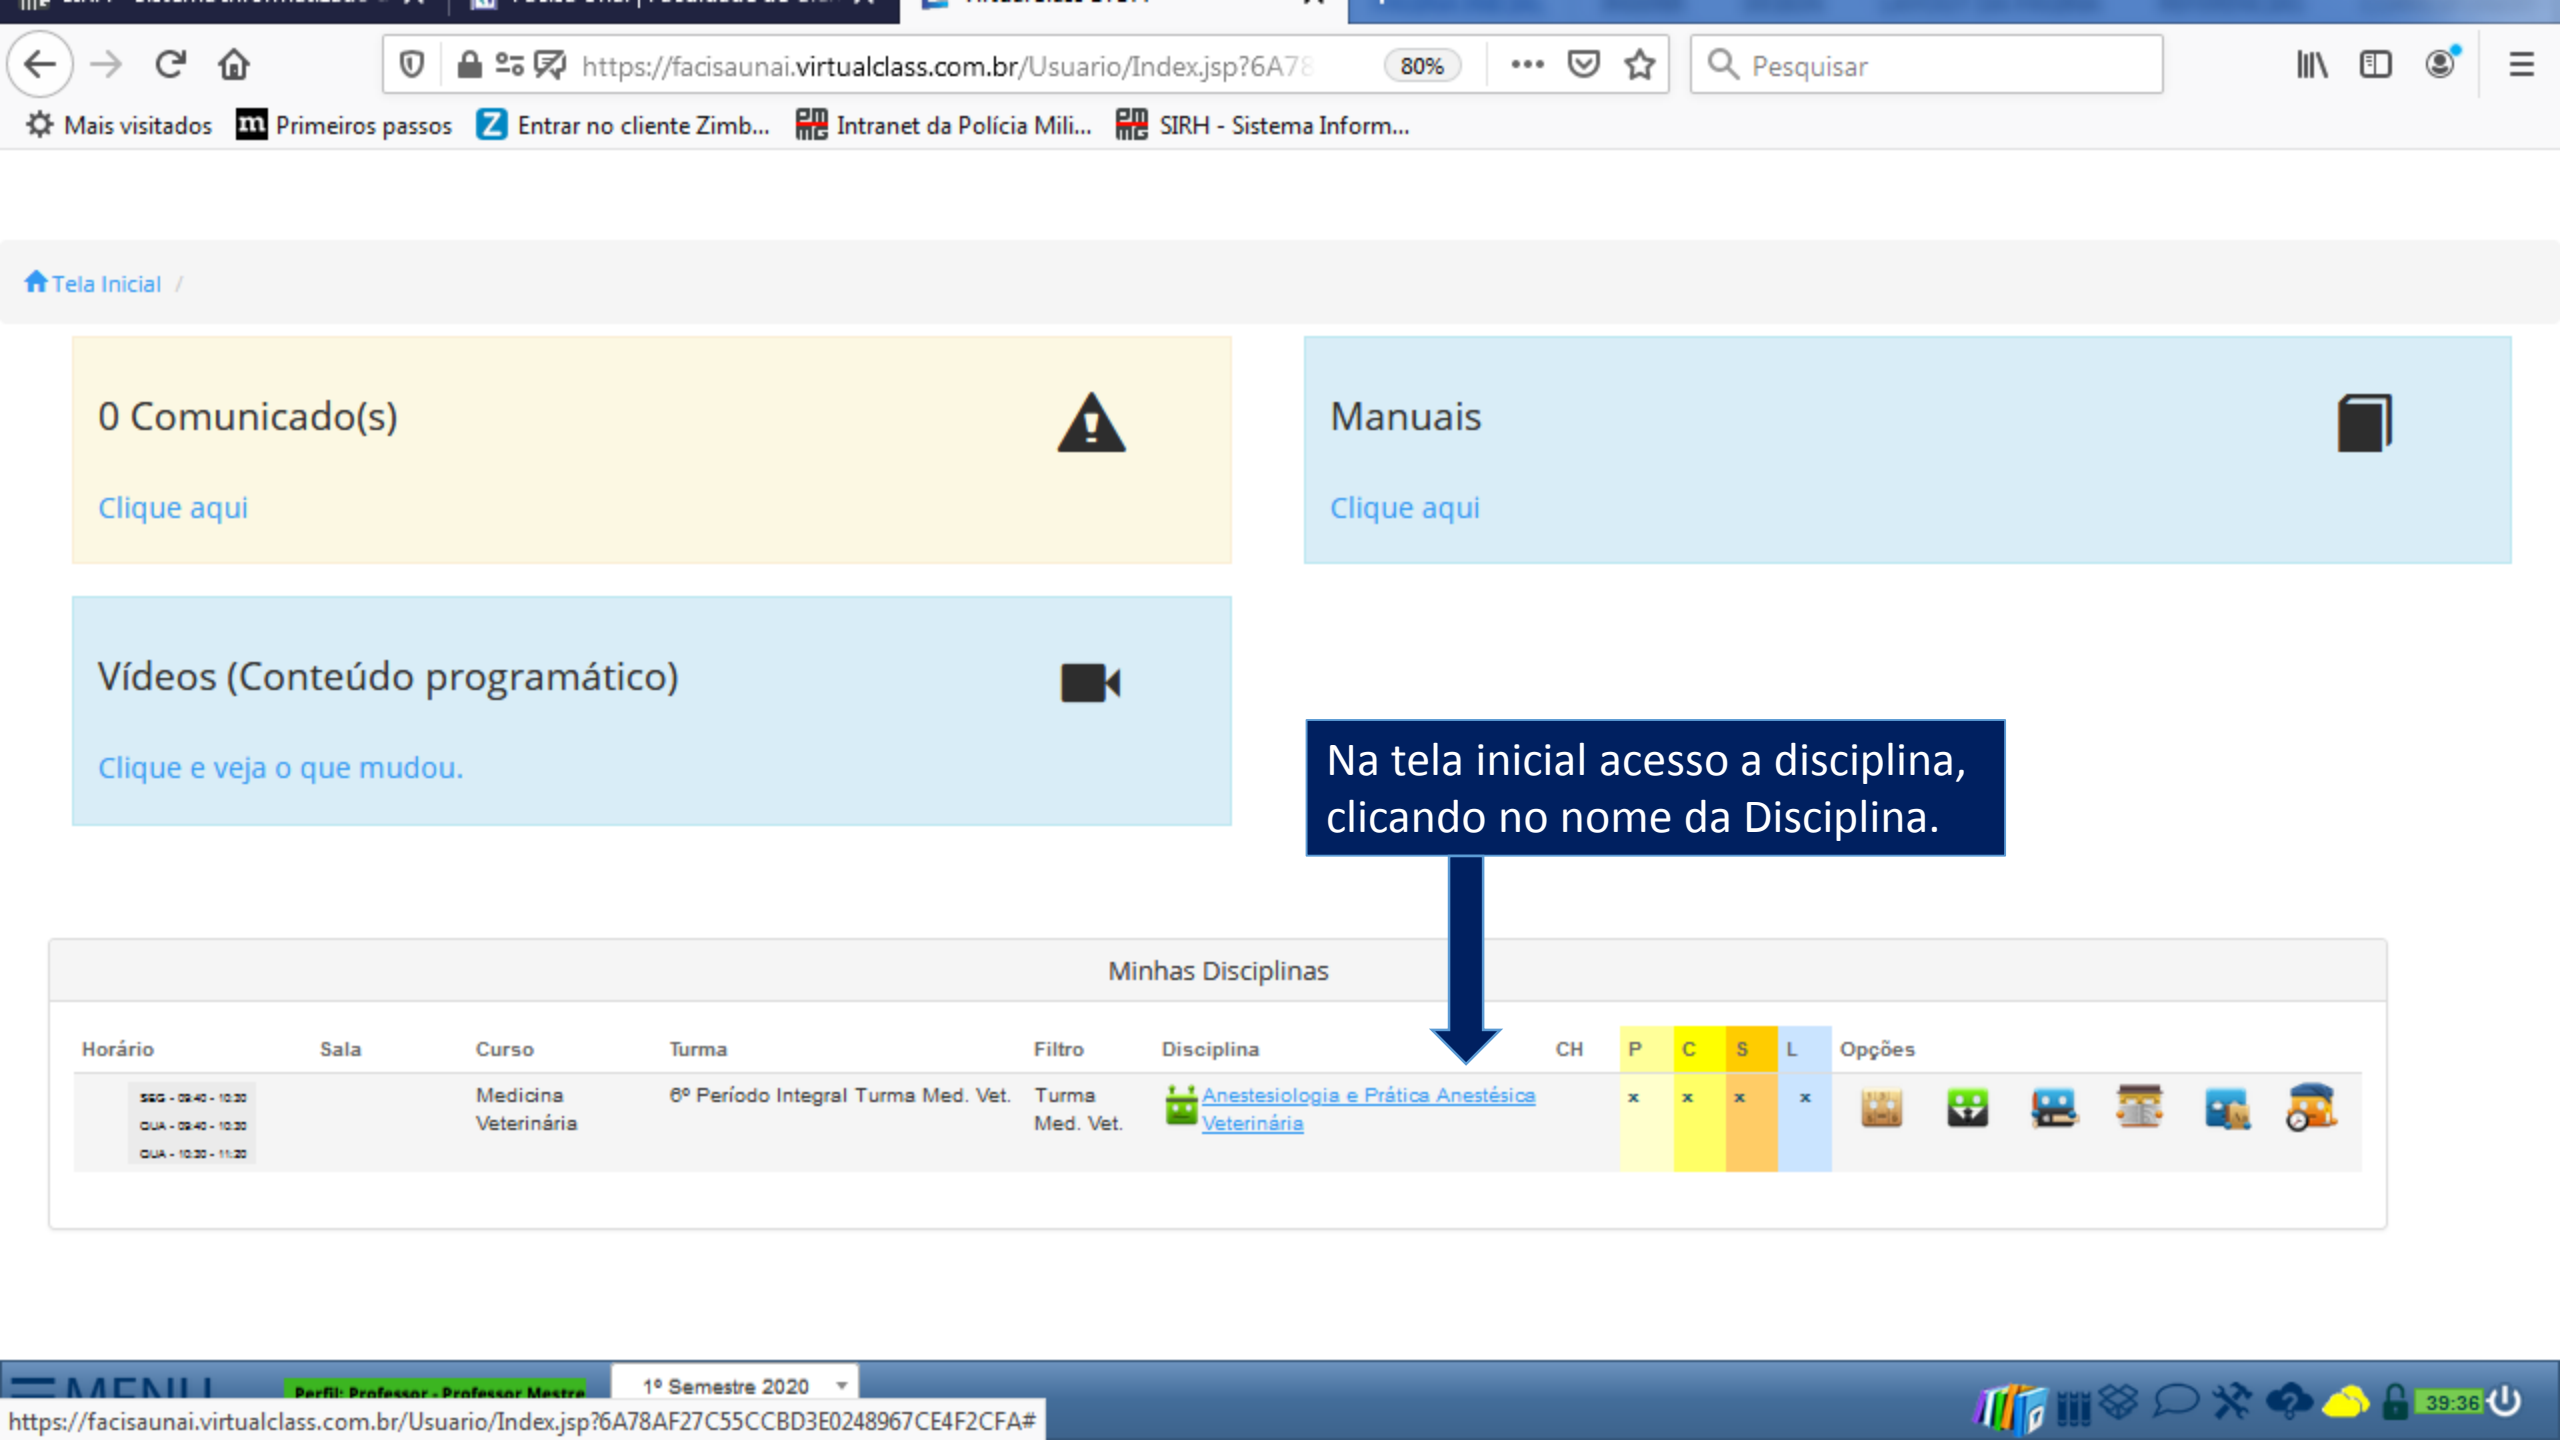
https://facisaunai.virtualclass.com.br/Usuario/Index.jsp?6A7 80% Pesquisar

Mais visitados Primeiros passos Entrar no cliente Zimb... Intranet da Polícia Mili... SIRH - Sistema Inform...

Tela Inicial /

0 Comunicado(s)

Clique aqui

Manuais

Clique aqui

Vídeos (Conteúdo programático)

Clique e veja o que mudou.

Na tela inicial acesso a disciplina, clicando no nome da Disciplina.

Minhas Disciplinas

| Horário | Sala | Curso | Turma | Filtro | Disciplina | CH | P | C | S | L | Opções |
|---|---|---|---|---|---|---|---|---|---|---|---|
| SEG - 09:40 - 10:30 QUA - 09:40 - 10:30 QUA - 10:30 - 11:20 | | Medicina Veterinária | 6º Período Integral Turma Med. Vet. | Turma Med. Vet. | Anestesiologia e Prática Anestésica Veterinária | | x | x | x | x | |

MENU Perfil: Professor - Professor Mestre 1º Semestre 2020

https://facisaunai.virtualclass.com.br/Usuario/Index.jsp?6A78AF27C55CCBD3E0248967CE4F2CFA#

39:36